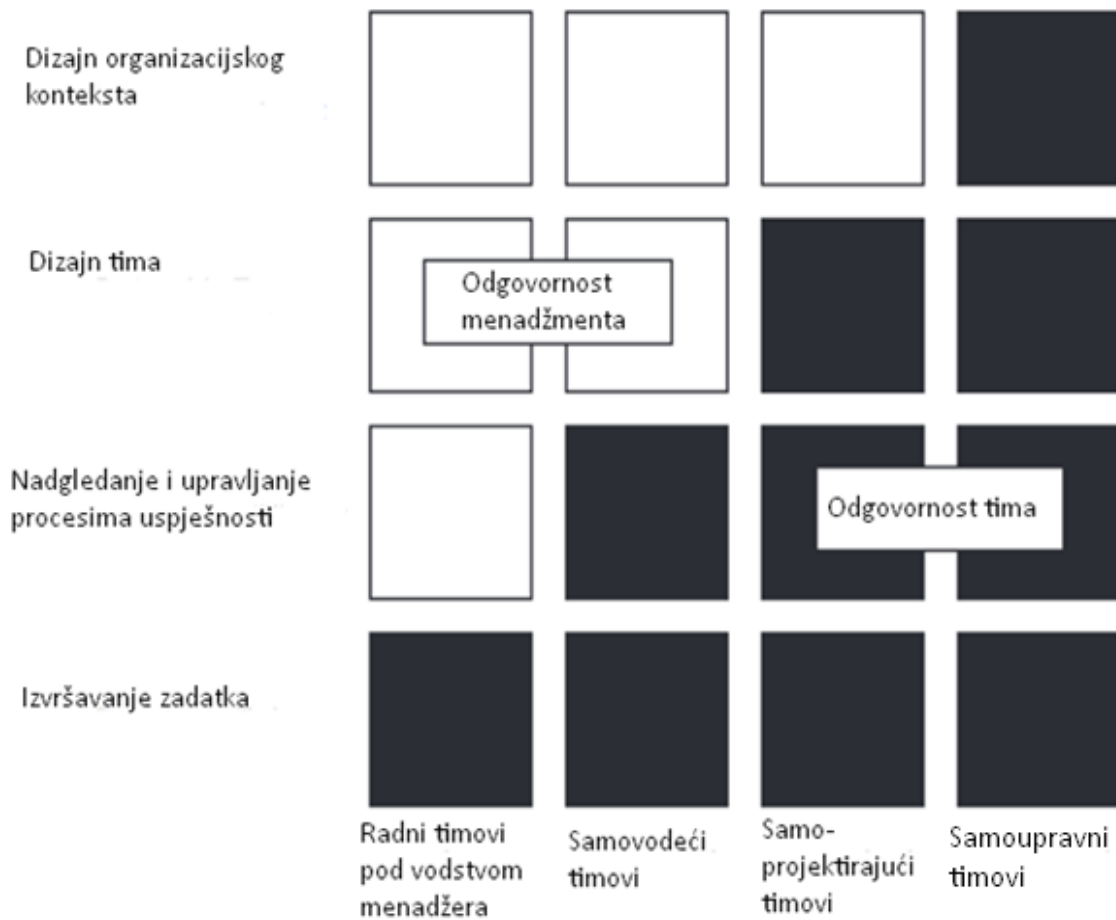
Dizajn organizacijskog konteksta

Dizajn tima

Odgovornost menadžmenta

Nadgledanje i upravljanje procesima uspješnosti

Odgovornost tima

Izvršavanje zadatka

Radni timovi pod vodstvom menadžera

Samovodeći timovi

Samo-projektirajući timovi

Samoupravni timovi